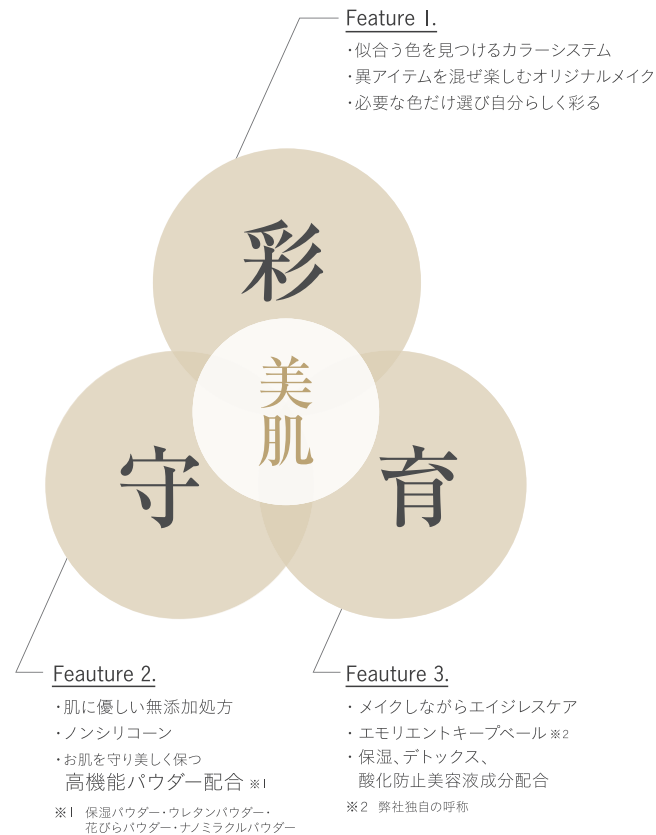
Feature 1.

・似合う色を見つけるカラーシステム
・異アイテムを混ぜ楽しむオリジナルメイク
・必要な色だけ選び自分らしく彩る

彩

美肌

守

育

Feauture 2.

・肌に優しい無添加処方
・ノンシリコーン
・お肌を守り美しく保つ
高機能パウダー配合 ※1

※1 保湿パウダー・ウレタンパウダー・花びらパウダー・ナノミラクルパウダー

Feauture 3.

・メイクしながらエイジレスケア
・エモリエントキープベール ※2
・保湿、デトックス、
酸化防止美容液成分配合

※2 弊社独自の呼称